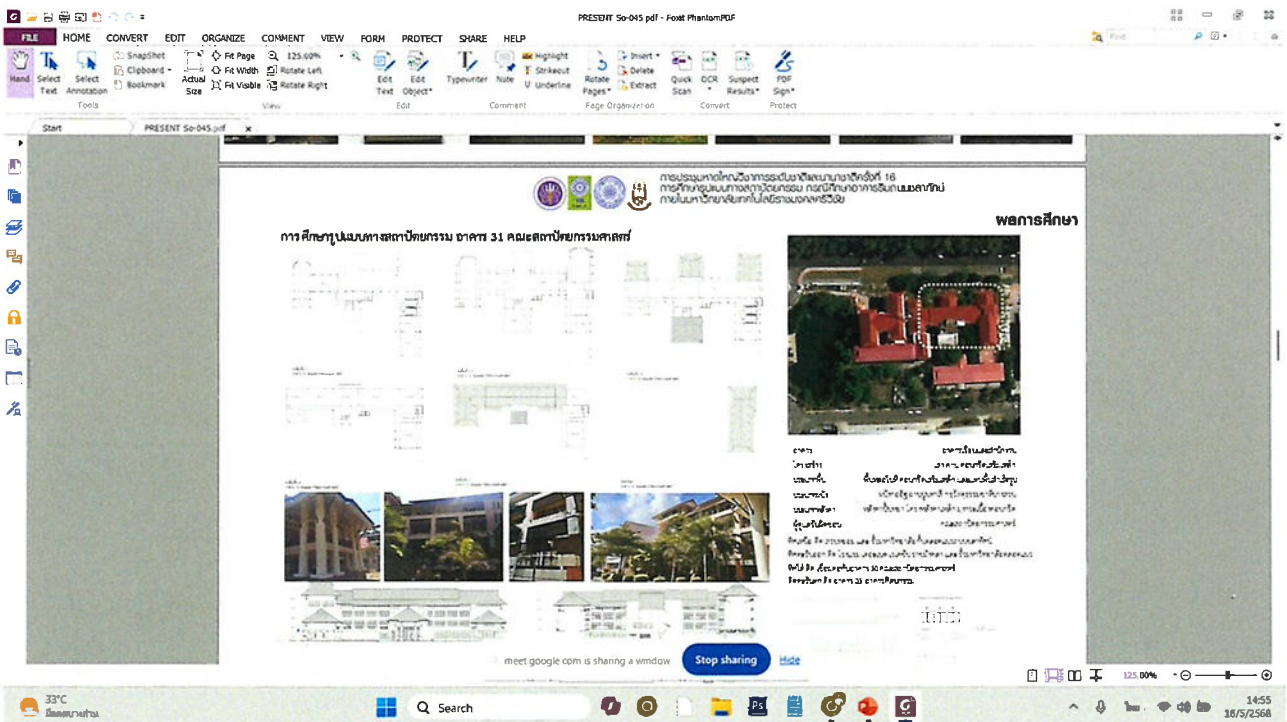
PRESENT So-045.pdf - Foxit PhantomPDF

FILE HOME CONVERT EDIT ORGANIZE COMMENT VIEW FORM PROTECT SHARE HELP

Find

Hand Select Text Select Annotation SnapShot Clipboard Bookmark Actual Size Fit Page Fit Width Fit Visible 125.00% Rotate Left Rotate Right Edit Text Edit Object Typewriter Note Highlight Strikeout Underline Rotate Pages Insert Delete Extract Quick Scan OCR Suspect Results PDF Sign

Tools View Edit Comment Page Organization Convert Protect

Start PRESENT So-045.pdf

การประชุมวิชาการระดับชาติ ครั้งที่ 16
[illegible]
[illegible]

ผลการศึกษา

การศึกษารูปแบบทางสถาปัตยกรรม อาคาร 31 คณะสถาปัตยกรรมศาสตร์

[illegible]

meet.google.com is sharing a window Stop sharing Hide

125.00%

33°C
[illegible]

Search

14:55
16/5/2568